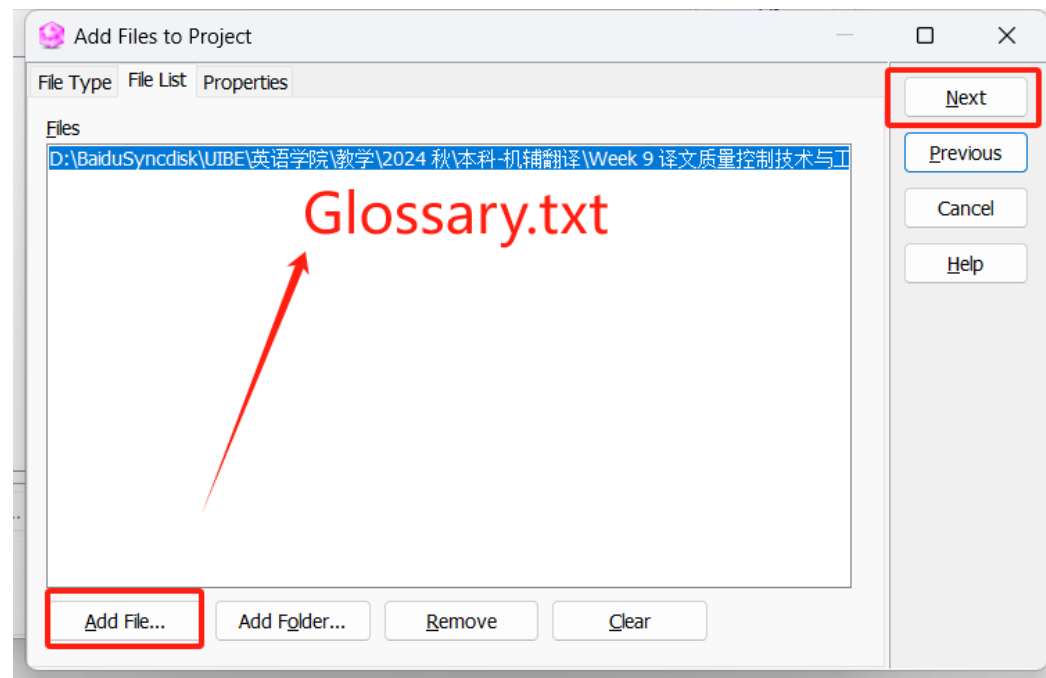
Add Files to Project

File Type | File List | Properties

Files

D:\BaiduSyncdisk\UIBE\英语学院\教学\2024 秋\本科-机辅翻译\Week 9 译文质量控制技术与工

Glossary.txt

Add File... | Add Folder... | Remove | Clear

Next
Previous
Cancel
Help